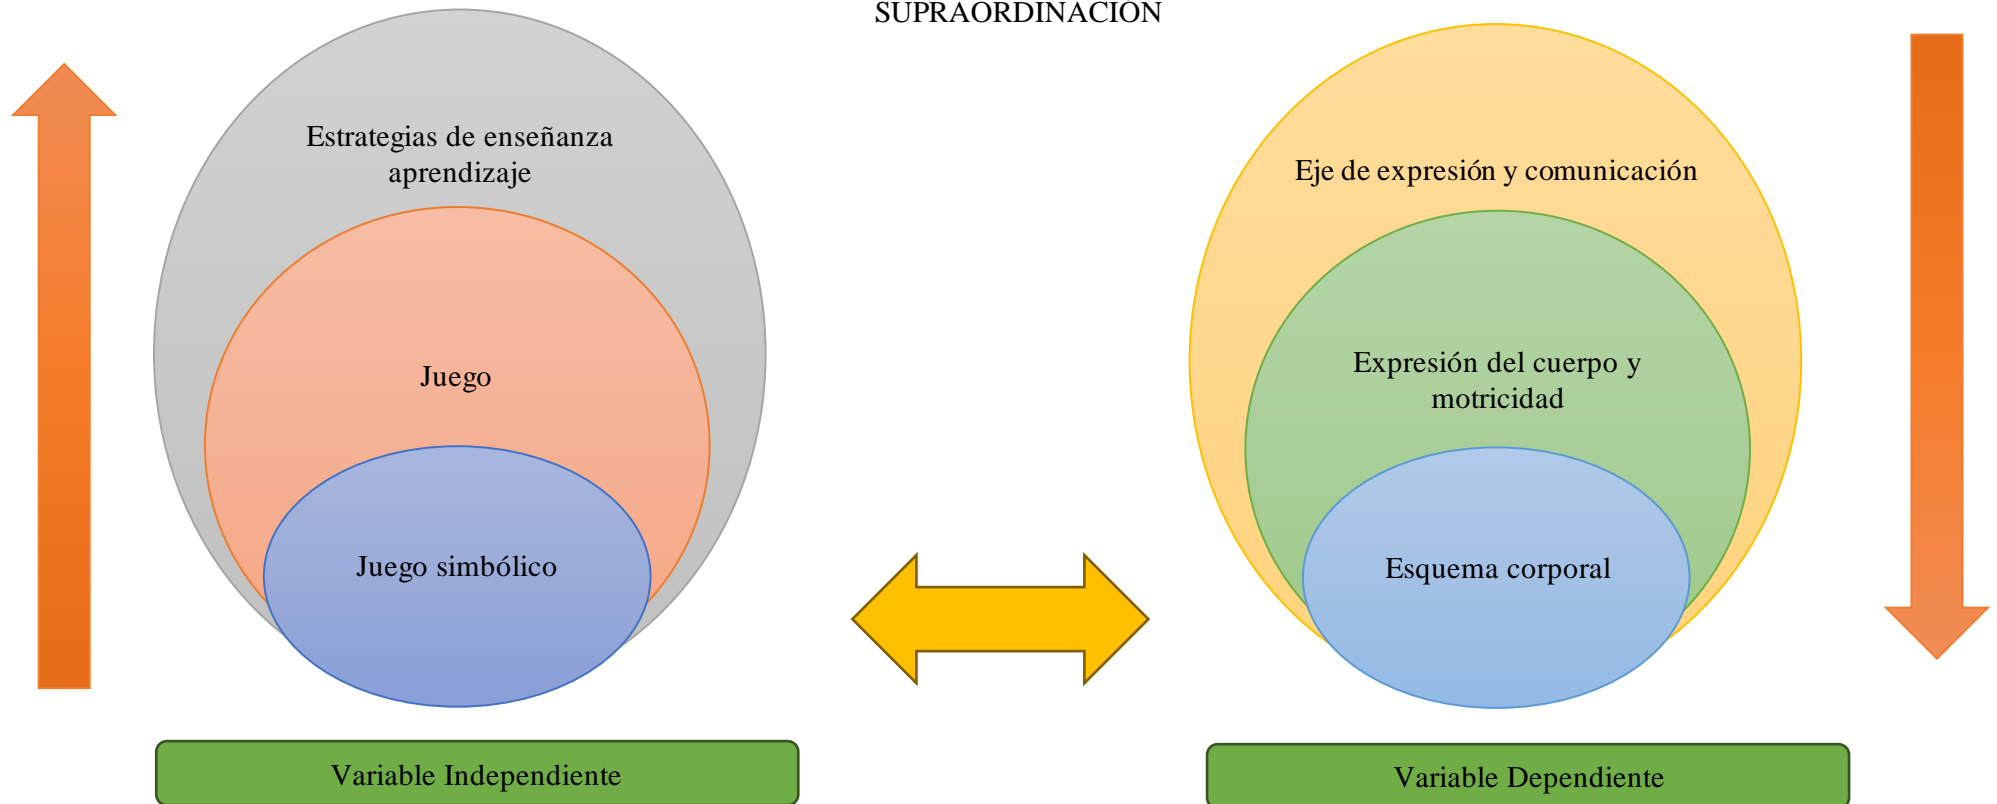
SUPRAORDINACIÓN

Estrategias de enseñanza aprendizaje

Juego

Juego simbólico

Variable Independiente

Eje de expresión y comunicación

Expresión del cuerpo y motricidad

Esquema corporal

Variable Dependiente